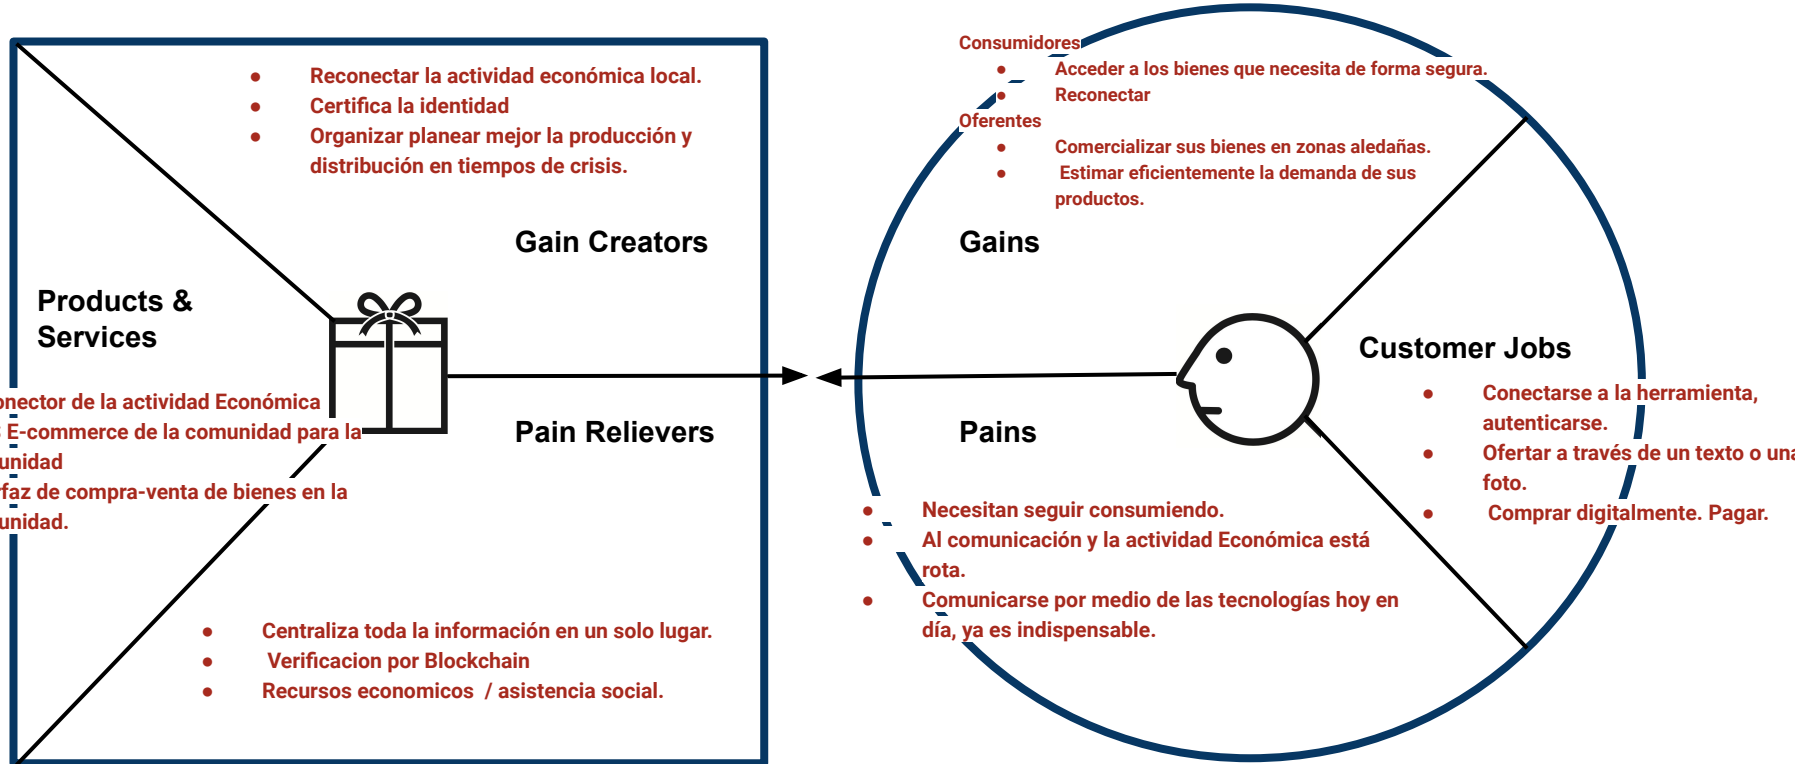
- Reconectar la actividad económica local.
- Certifica la identidad
- Organizar planear mejor la producción y distribución en tiempos de crisis.

Gain Creators

Products & Services

onector de la actividad Económica
E-commerce de la comunidad para la unidad
rfaz de compra-venta de bienes en la unidad.

Pain Relievers

- Centraliza toda la información en un solo lugar.
- Verificacion por Blockchain
- Recursos economicos / asistencia social.

Consumidores
- Acceder a los bienes que necesita de forma segura.
- Reconectar

Oferentes
- Comercializar sus bienes en zonas aledañas.
- Estimar eficientemente la demanda de sus productos.

Gains

Customer Jobs

- Conectarse a la herramienta, autenticarse.
- Ofertar a través de un texto o una foto.
- Comprar digitalmente. Pagar.

Pains

- Necesitan seguir consumiendo.
- Al comunicación y la actividad Económica está rota.
- Comunicarse por medio de las tecnologías hoy en día, ya es indispensable.